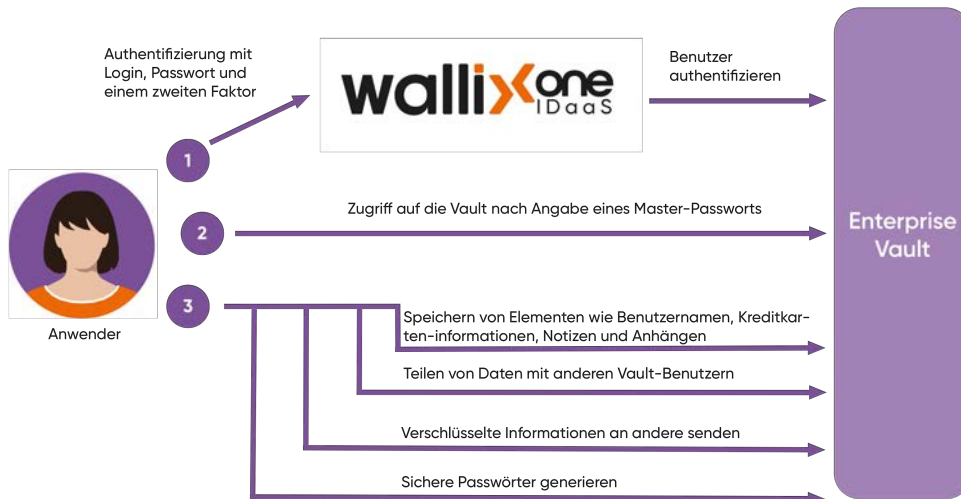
Authentifizierung mit Login, Passwort und einem zweiten Faktor

wallix one IDaaS

Benutzer authentifizieren

1

Enterprise Vault

Anwender

2

Zugriff auf die Vault nach Angabe eines Master-Passworts

3

Speichern von Elementen wie Benutzernamen, Kreditkarten-informationen, Notizen und Anhängen

Teilen von Daten mit anderen Vault-Benutzern

Verschlüsselte Informationen an andere senden

Sichere Passwörter generieren